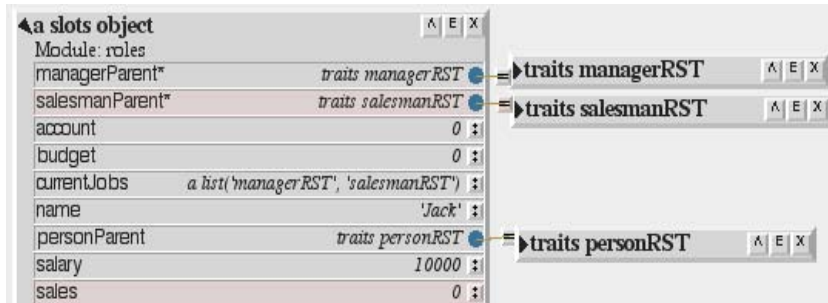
a slots object
Module: roles

| | |
|---|---|
| managerParent* | traits managerRST |
| salesmanParent* | traits salesmanRST |
| account | 0 |
| budget | 0 |
| currentJobs | a list('managerRST', 'salesmanRST') |
| name | 'Jack' |
| personParent | traits personRST |
| salary | 10000 |
| sales | 0 |

traits managerRST

traits salesmanRST

traits personRST